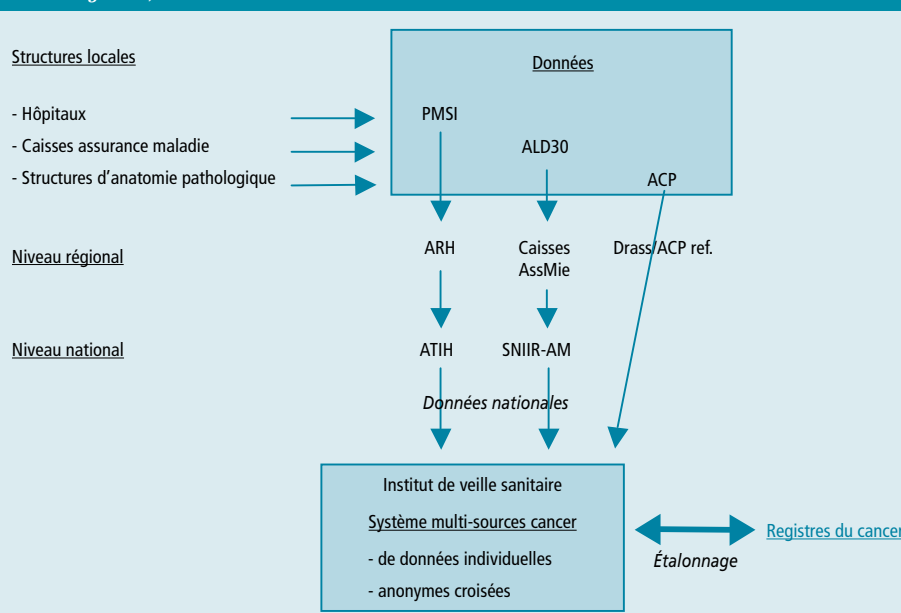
Structures locales

- Hôpitaux
- Caisses assurance maladie
- Structures d'anatomie pathologique

Données

PMSI
ALD30
ACP

Niveau régional

ARH
Caisses AssMie
Drass/ACP ref.

Niveau national

ATIH
SNIIR-AM

Données nationales

Institut de veille sanitaire
Système multi-sources cancer
- de données individuelles
- anonymes croisées

Étalonnage

Registres du cancer